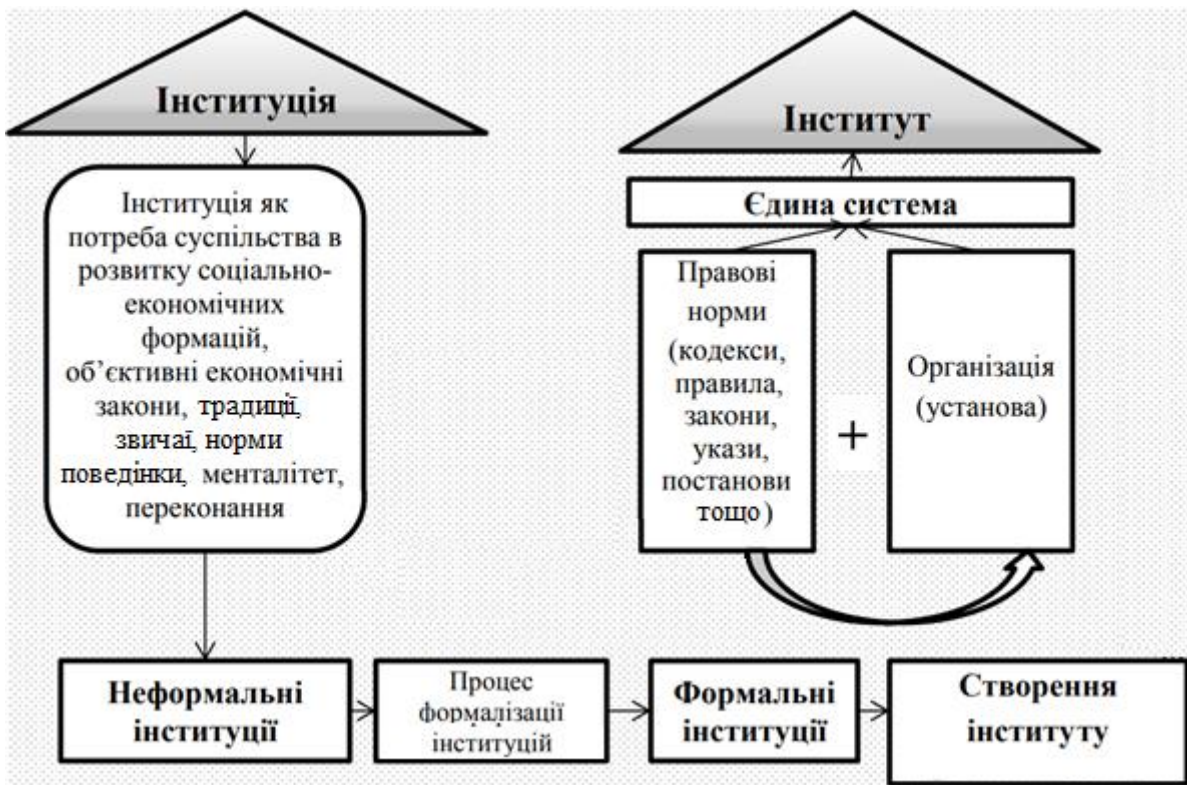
Інституція

Інституція як потреба суспільства в розвитку соціально-економічних формацій, об’єктивні економічні закони, традиції, звичаї, норми поведінки, менталітет, переконання

Інститут

Єдина система

Правові норми (кодекси, правила, закони, укази, постанови тощо)

+

Організація (установа)

Неформальні інституції

Процес формалізації інституцій

Формальні інституції

Створення інституту